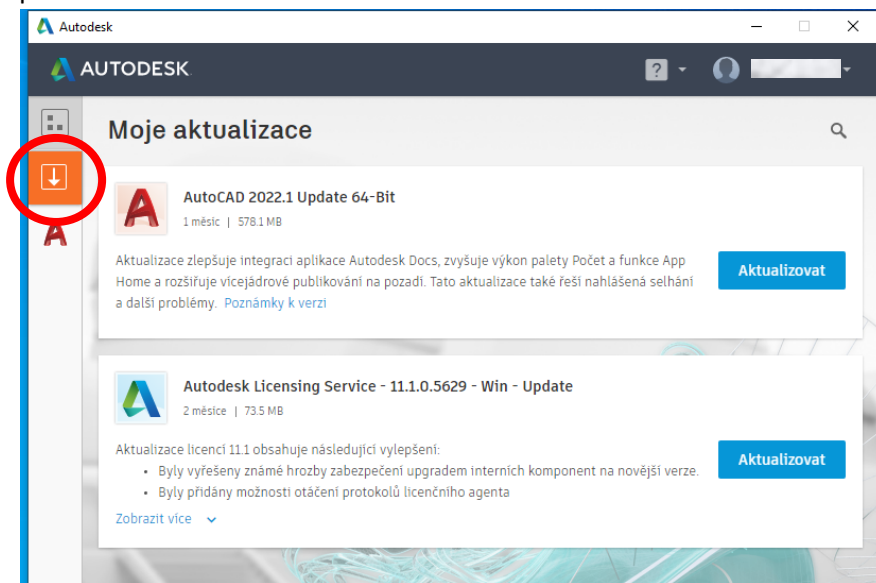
Autodesk

AUTODESK

?

Moje aktualizace

AutoCAD 2022.1 Update 64-Bit

1 měsíc | 578.1 MB

Aktualizace zlepšuje integraci aplikace Autodesk Docs, zvyšuje výkon palety Počet a funkce App Home a rozšiřuje vícejádrové publikování na pozadí. Tato aktualizace také řeší nahlášená selhání a další problémy. Poznámky k verzi

Aktualizovat

Autodesk Licensing Service - 11.1.0.5629 - Win - Update

2 měsíce | 73.5 MB

Aktualizace licencí 11.1 obsahuje následující vylepšení:
• Byly vyřešeny známé hrozby zabezpečení upgradem interních komponent na novější verze.
• Byly přidány možnosti otáčení protokolů licenčního agenta

Zobrazit více

Aktualizovat